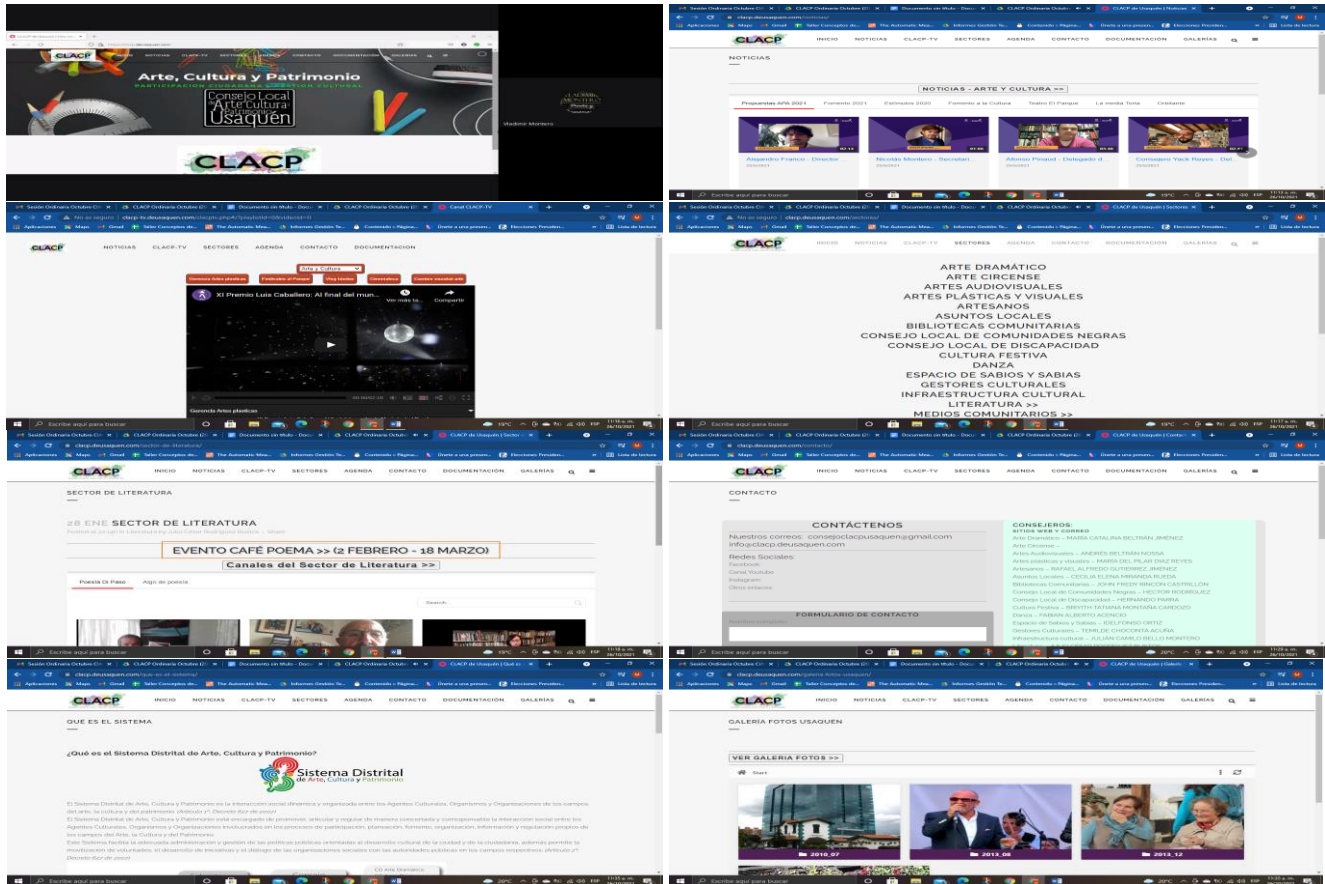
CLACP
Arte, Cultura y Patrimonio
PARTICIPACIÓN CIUDADANA Y SECTOR CULTURAL
Consejo Local de Arte cultura y Patrimonio Usaquén
CLACP
Vladimir Montero

CLACP INICIO NOTICIAS CLACP-TV SECTORES AGENDA CONTACTO DOCUMENTACIÓN GALERÍAS
NOTICIAS
NOTICIAS - ARTE Y CULTURA >>
Propuestas APA 2021 Fomento 2021 Estímulos 2020 Fomento a la Cultura Teatro El Parque La media Torta Crédanle
Alejandro Franco - Director...
Nicolás Montero - Secretari...
Alfonso Pinaud - Delegado d...
Consuelo Yack Reyes - Del
Escribe aquí para buscar

CLACP NOTICIAS CLACP-TV SECTORES AGENDA CONTACTO DOCUMENTACIÓN
Arte y Cultura
Gerencia Artes plásticas Festivales al Parque Vlog Idartes Cinemateca Cambio mundial arte
XI Premio Luis Caballero: Al final del mun...
Ver más ta... Compartir
Gerencia Artes plasticas

CLACP INICIO NOTICIAS CLACP-TV SECTORES AGENDA CONTACTO DOCUMENTACIÓN GALERÍAS
ARTE DRAMÁTICO
ARTE CIRCENSE
ARTES AUDIOVISUALES
ARTES PLÁSTICAS Y VISUALES
ARTESANOS
ASUNTOS LOCALES
BIBLIOTECAS COMUNITARIAS
CONSEJO LOCAL DE COMUNIDADES NEGRAS
CONSEJO LOCAL DE DISCAPACIDAD
CULTURA FESTIVA
DANZA
ESPACIO DE SABIOS Y SABIAS
GESTORES CULTURALES
INFRAESTRUCTURA CULTURAL
LITERATURA >>
MEDIOS COMUNITARIOS >>

CLACP INICIO NOTICIAS CLACP-TV SECTORES AGENDA CONTACTO DOCUMENTACIÓN GALERÍAS
SECTOR DE LITERATURA
28 ENE SECTOR DE LITERATURA
EVENTO CAFÉ POEMA >> (2 FEBRERO - 18 MARZO)
Canales del Sector de Literatura >>
Poesía Di Paso Algo de poesía
Search

CLACP INICIO NOTICIAS CLACP-TV SECTORES AGENDA CONTACTO DOCUMENTACIÓN GALERÍAS
CONTACTO
CONTÁCTENOS
Nuestros correos: consejoclacpusaquen@gmail.com info@clacp.deusaquen.com
Redes Sociales:
Facebook
Canal Youtube
Instagram
Otros enlaces
FORMULARIO DE CONTACTO
CONSEJEROS:
SITIOS WEB Y CORREO
Arte Dramático – MARÍA CATALINA BELTRÁN JIMÉNEZ
Arte Circense –
Artes Audiovisuales – ANDRÉS BELTRÁN NOSSA
Artes plásticas y visuales – MARÍA DEL PILAR DÍAZ REYES
Artesanos – RAFAEL ALFREDO GUTIÉRREZ JIMÉNEZ
Asuntos Locales – CECILIA ELENA MIRANDA RUEDA
Bibliotecas Comunitarias – JOHN FREDY RINCÓN CASTRILLÓN
Consejo Local de Comunidades Negras – HECTOR RODRÍGUEZ
Consejo Local de Discapacidad – HERNANDO PARRA
Cultura Festiva – BRHITH TATIANA MONTAÑA CARDOZO
Danza – FABIAN ALBERTO ACENCIO
Espacio de Sabios y Sabias – IDELFONSO ORTIZ
Gestores Culturales – TEMILDE CHOCONTÁ ACUÑA
Infraestructura cultura – JULIÁN CAMILO BELLO MONTERO

CLACP INICIO NOTICIAS CLACP-TV SECTORES AGENDA CONTACTO DOCUMENTACIÓN GALERÍAS
QUÉ ES EL SISTEMA
¿Qué es el Sistema Distrital de Arte, Cultura y Patrimonio?
Sistema Distrital de Arte, Cultura y Patrimonio
El Sistema Distrital de Arte, Cultura y Patrimonio es la interacción social dinámica y organizada entre los Agentes Culturales, Organismos y Organizaciones de los campos del arte, la cultura y del patrimonio.

CLACP INICIO NOTICIAS CLACP-TV SECTORES AGENDA CONTACTO DOCUMENTACIÓN GALERÍAS
GALERÍA FOTOS USAQUÉN
VER GALERIA FOTOS >>
Start
2010_07
2013_06
2013_12